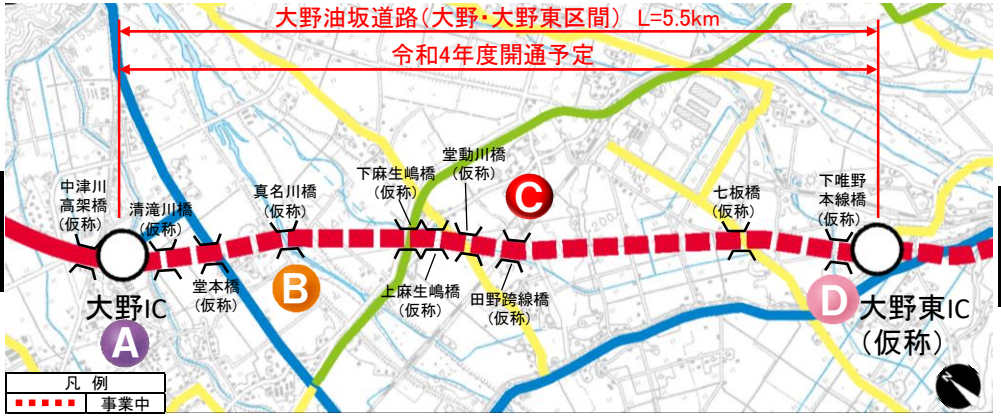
大野油坂道路（大野・大野東区間） L=5.5km

令和4年度開通予定

中津川
高架橋
（仮称）

清滝川橋
（仮称）

堂本橋
（仮称）

真名川橋
（仮称）

下麻生嶋橋
（仮称）

堂動川橋
（仮称）

上麻生嶋橋
（仮称）

田野跨線橋
（仮称）

七板橋
（仮称）

下唯野
本線橋
（仮称）

大野IC

A

B

C

D

大野東IC
（仮称）

凡 例

事業中